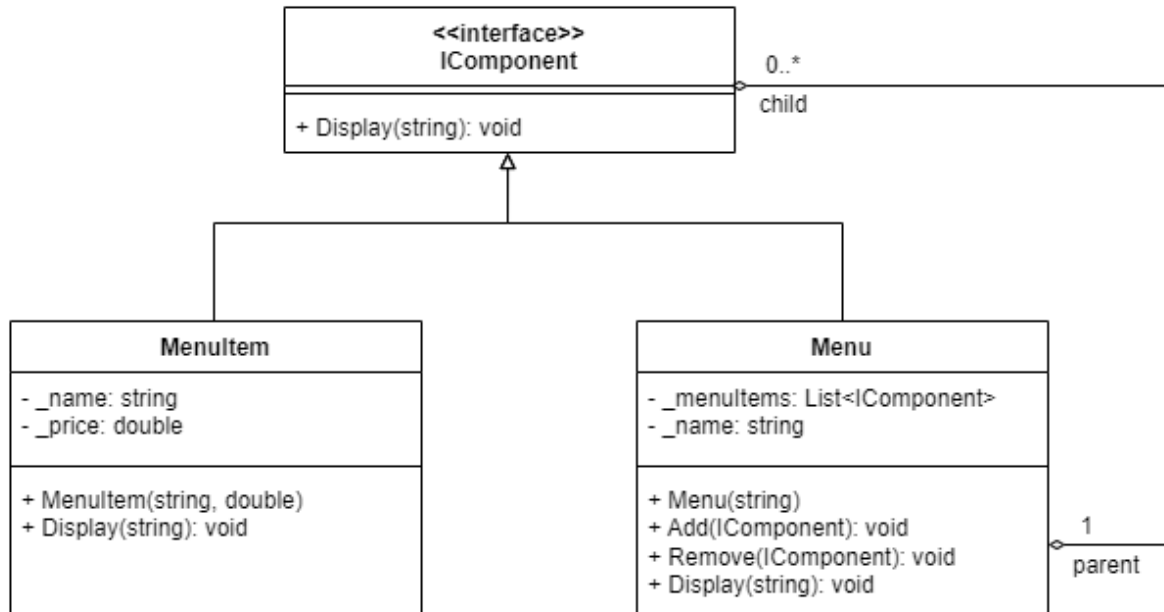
<<interface>>
IComponent

+ Display(string): void

0..*
child

MenuItem

- _name: string
- _price: double

+ MenuItem(string, double)
+ Display(string): void

Menu

- _menuItems: List<IComponent>
- _name: string

+ Menu(string)
+ Add(IComponent): void
+ Remove(IComponent): void
+ Display(string): void

1
parent